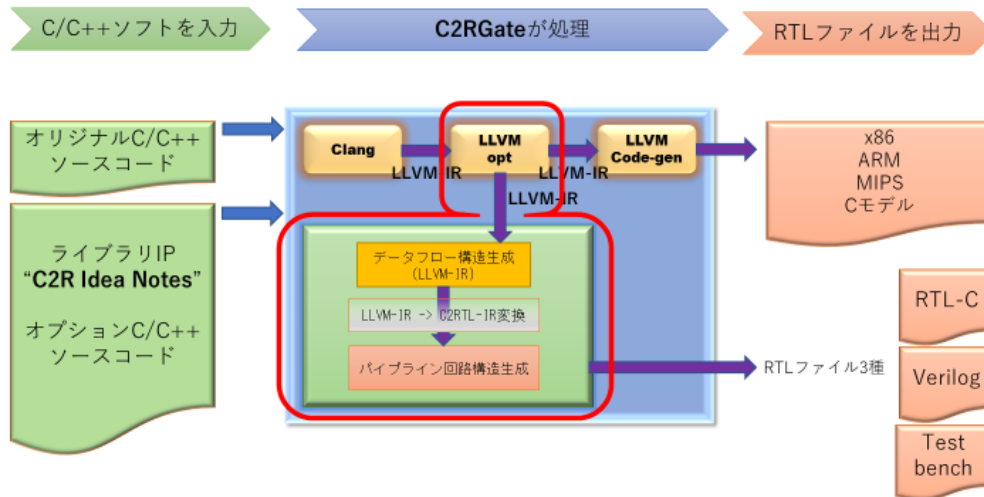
C/C++ソフトを入力

C2RGateが処理

RTLファイルを出力

オリジナルC/C++
ソースコード

ライブラリIP
"C2R Idea Notes"

オプションC/C++
ソースコード

Clang

LLVM-IR

LLVM
opt

LLVM-IR

LLVM
Code-gen

LLVM-IR

x86
ARM
MIPS
Cモデル

データフロー構造生成
(LLVM-IR)

LLVM-IR -> C2RTL-IR変換

パイプライン回路構造生成

RTLファイル3種

RTL-C

Verilog

Test
bench